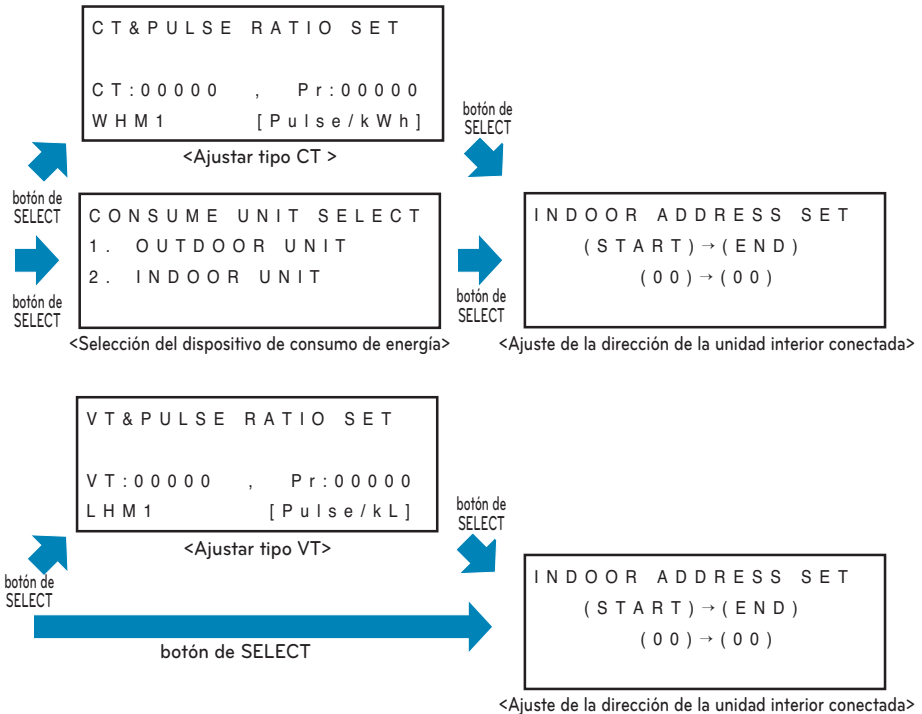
CT&PULSE RATIO SET

CT:00000 , Pr:00000
WHM1 [Pulse/kWh]

<Ajustar tipo CT >

botón de SELECT

botón de SELECT

CONSUME UNIT SELECT
1. OUTDOOR UNIT
2. INDOOR UNIT

botón de SELECT

<Selección del dispositivo de consumo de energía>

botón de SELECT

INDOOR ADDRESS SET
(START)→(END)
(00)→(00)

<Ajuste de la dirección de la unidad interior conectada>

VT&PULSE RATIO SET

VT:00000 , Pr:00000
LHM1 [Pulse/kL]

<Ajustar tipo VT>

botón de SELECT

botón de SELECT

INDOOR ADDRESS SET
(START)→(END)
(00)→(00)

botón de SELECT

<Ajuste de la dirección de la unidad interior conectada>